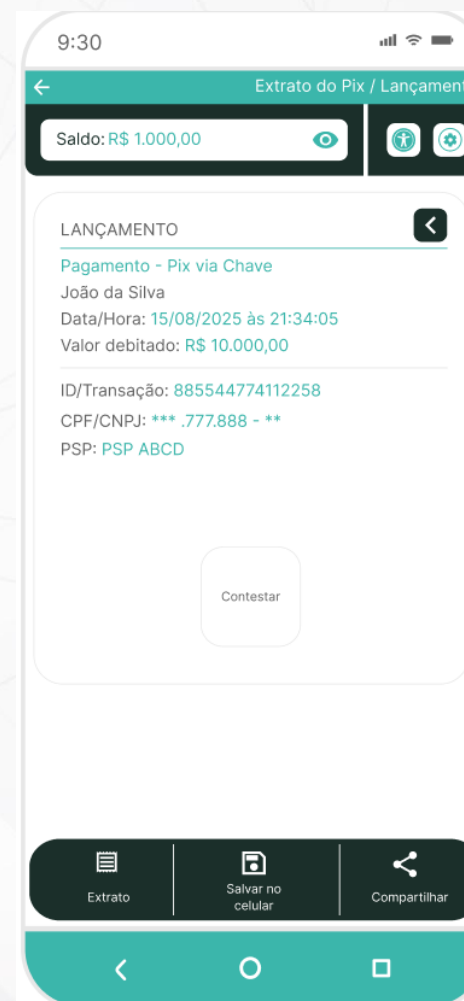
9:30

Extrato do Pix / Lançament

Saldo: R$ 1.000,00

LANÇAMENTO

Pagamento - Pix via Chave

João da Silva

Data/Hora: 15/08/2025 às 21:34:05

Valor debitado: R$ 10.000,00

ID/Transação: 885544774112258

CPF/CNPJ: *** .777.888 - **

PSP: PSP ABCD

Contestar

Extrato

Salvar no celular

Compartilhar